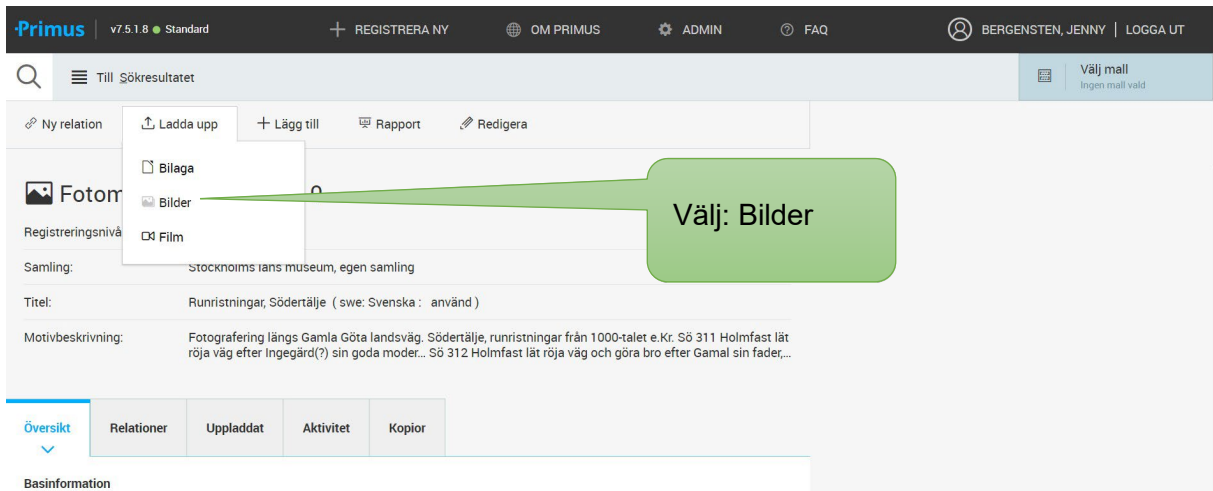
·Primus | v7.5.1.8 ● Standard
+ REGISTRERA NY
OM PRIMUS
ADMIN
FAQ
BERGENSTEN, JENNY | LOGGA UT

Till Sökresultatet

Välj mall
Ingen mall vald

Ny relation
Ladda upp
+ Lägg till
Rapport
Redigera

Bilaga
Bilder
Film

Välj: Bilder

Fotom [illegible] 0

Registreringsnivå

Samling: Stockholms läns museum, egen samling

Titel: Runristningar, Södertälje ( swe: Svenska : använd )

Motivbeskrivning: Fotografering längs Gamla Göta landsväg. Södertälje, runristningar från 1000-talet e.Kr. Sö 311 Holmfast lät röja väg efter Ingegärd(?) sin goda moder... Sö 312 Holmfast lät röja väg och göra bro efter Gamal sin fader,...

Översikt
Relationer
Uppladdat
Aktivitet
Kopior

Basinformation